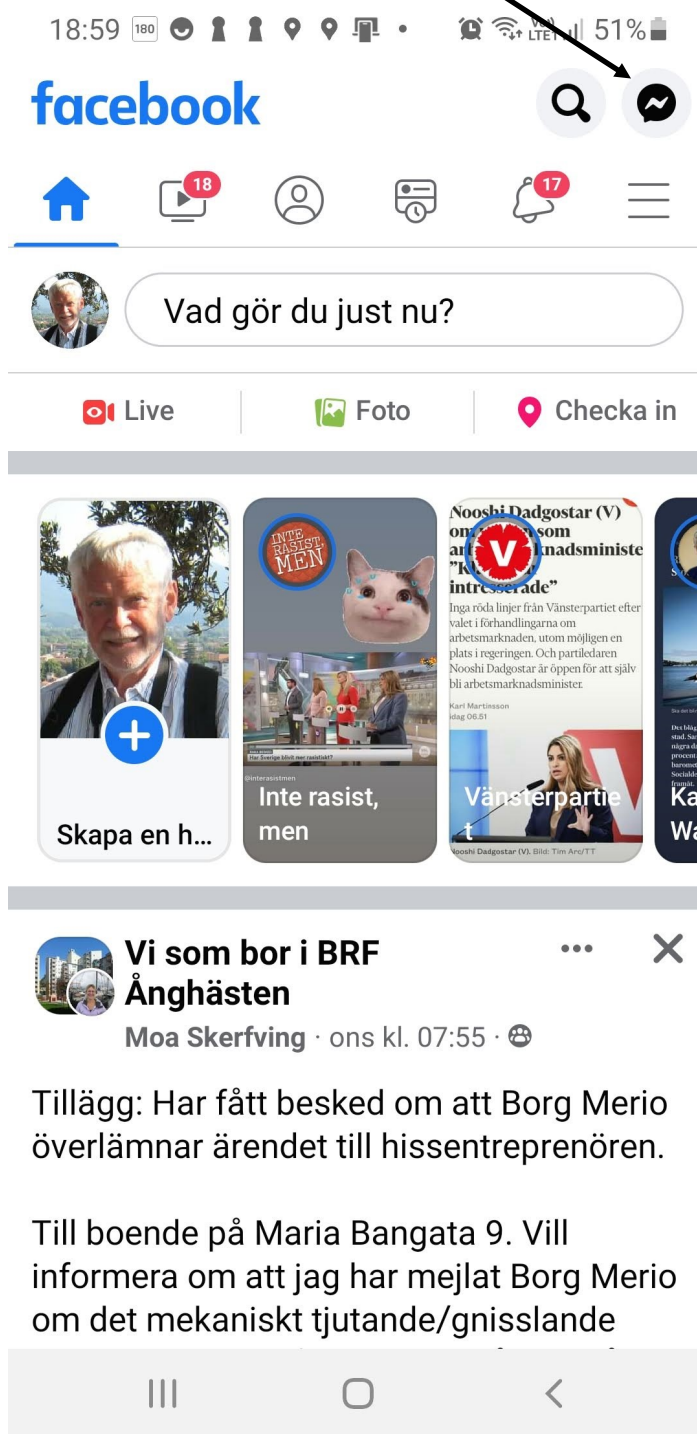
18:59 180 51%

facebook

18 17

Vad gör du just nu?

Live Foto Checka in

Skapa en h...

INTE RASIST, MEN

Inte rasist, men

Nooshi Dadgostar (V) om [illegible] som ar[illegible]nadsministe "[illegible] intresserade"

Inga röda linjer från Vänsterpartiet efter valet i förhandlingarna om arbetsmarknaden, utom möjligen en plats i regeringen. Och partiledaren Nooshi Dadgostar är öppen för att själv bli arbetsmarknadsminister.

Karl Martinsson idag 06.51

Vänsterpartiet

Nooshi Dadgostar (V). Bild: Tim Arc/TT

Ka Wa

Vi som bor i BRF Ånghästen

Moa Skerfving · ons kl. 07:55 ·

Tillägg: Har fått besked om att Borg Merio överlämnar ärendet till hissentreprenören.

Till boende på Maria Bangata 9. Vill informera om att jag har mejlat Borg Merio om det mekaniskt tjutande/gnisslande